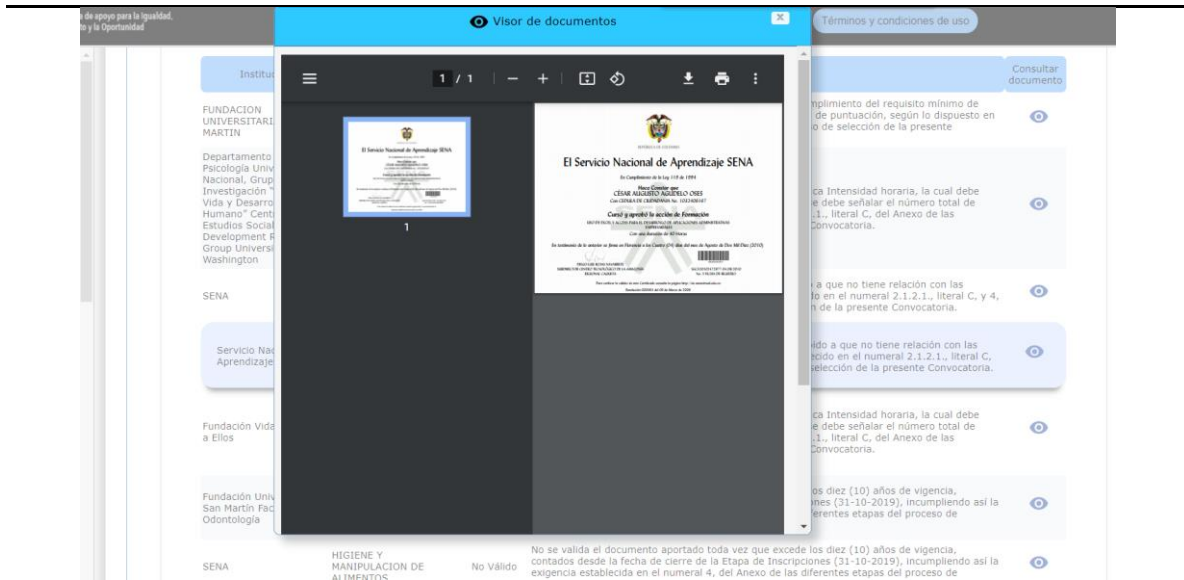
a de apoyo para la Igualdad, to y la Oportunidad

Visor de documentos

Términos y condiciones de uso

Institu

Consultar documento

FUNDACION UNIVERSITARI MARTIN

mplimiento del requisito mínimo de de puntuación, según lo dispuesto en o de selección de la presente

Departamento Psicología Univ Nacional, Grup Investigación " Vida y Desarro Humano" Cent Estudios Social Development R Group Univers Washington

ca Intensidad horaria, la cual debe e debe señalar el número total de .1., literal C, del Anexo de las Convocatoria.

SENA

a que no tiene relación con las o en el numeral 2.1.2.1., literal C, y 4, n de la presente Convocatoria.

Servicio Nac Aprendizaje

ido a que no tiene relación con las ecido en el numeral 2.1.2.1., literal C, selección de la presente Convocatoria.

Fundación Vida a Ellos

ca Intensidad horaria, la cual debe e debe señalar el número total de .1., literal C, del Anexo de las Convocatoria.

Fundación Univ San Martín Fac Odontología

os diez (10) años de vigencia, ones (31-10-2019), incumpliendo así la ferentes etapas del proceso de

SENA

HIGIENE Y MANIPULACION DE ALIMENTOS

No Válido

No se valida el documento aportado toda vez que excede los diez (10) años de vigencia, contados desde la fecha de cierre de la Etapa de Inscripciones (31-10-2019), incumpliendo así la exigencia establecida en el numeral 4, del Anexo de las diferentes etapas del proceso de

1 / 1

1

El Servicio Nacional de Aprendizaje SENA

Hace Constar que
CÉSAR AUGUSTO AGUDELO OSES

Cursó y aprobó la acción de Formación

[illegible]